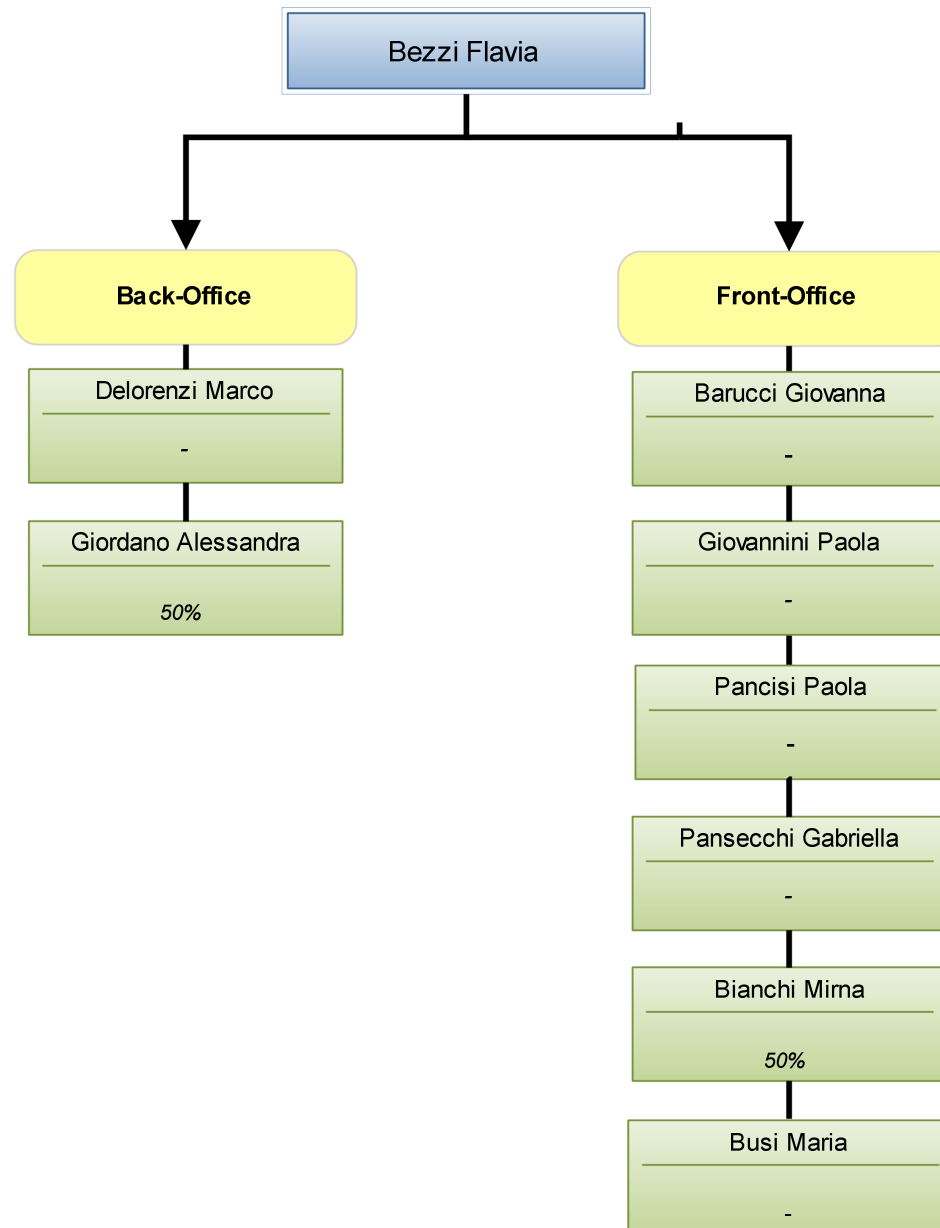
Bezzi Flavia

Back-Office

Delorenzi Marco

-

Giordano Alessandra

50%

Front-Office

Barucci Giovanna

-

Giovannini Paola

-

Pancisi Paola

-

Pansecchi Gabriella

-

Bianchi Mirna

50%

Busi Maria

-